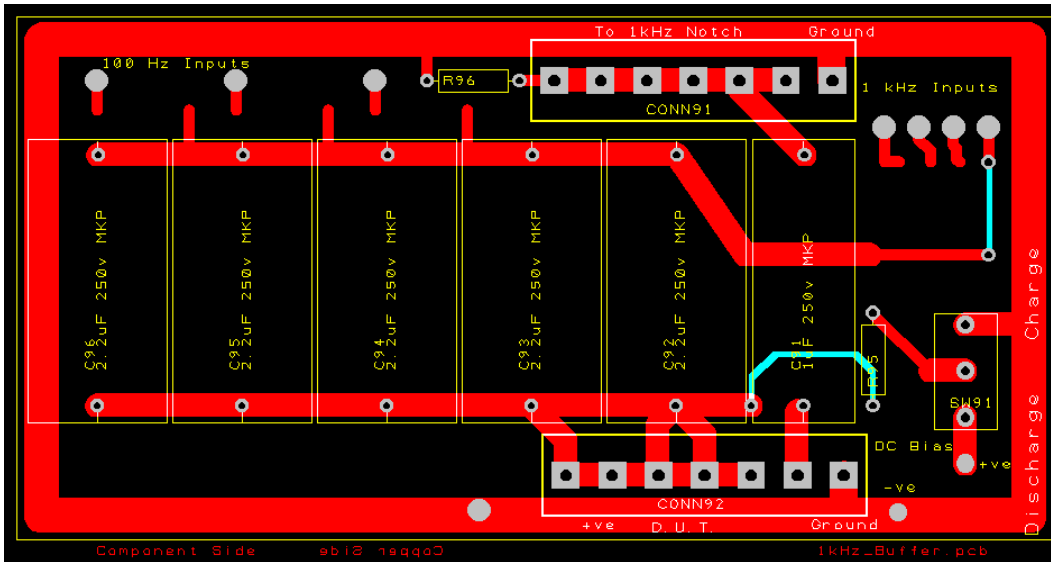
To 1kHz Notch
Ground
100 Hz Inputs
R96
CONN91
1 kHz Inputs
C96 2.2uF 250v MKP
C95 2.2uF 250v MKP
C94 2.2uF 250v MKP
C93 2.2uF 250v MKP
C92 2.2uF 250v MKP
C91 1uF 250v MKP
R95
SW91
Charge
Discharge
DC Bias
+ve
-ve
CONN92
+ve
D.U.T.
Ground
Component Side
Copper Side
1kHz_Buffer.pcb